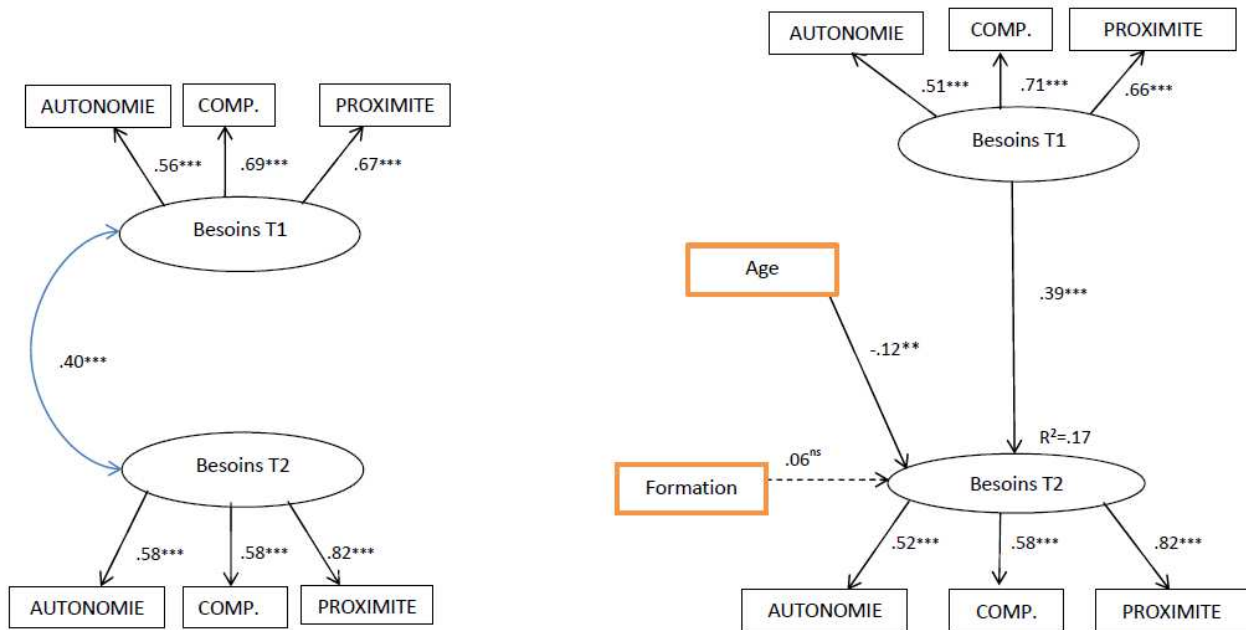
AUTONOMIE
COMP.
PROXIMITE
.56***
.69***
.67***
Besoins T1
.40***
Besoins T2
.58***
.58***
.82***
AUTONOMIE
COMP.
PROXIMITE

AUTONOMIE
COMP.
PROXIMITE
.51***
.71***
.66***
Besoins T1
Age
.39***
-.12**
$R^2$=.17
.06$^{ns}$
Formation
Besoins T2
.52***
.58***
.82***
AUTONOMIE
COMP.
PROXIMITE